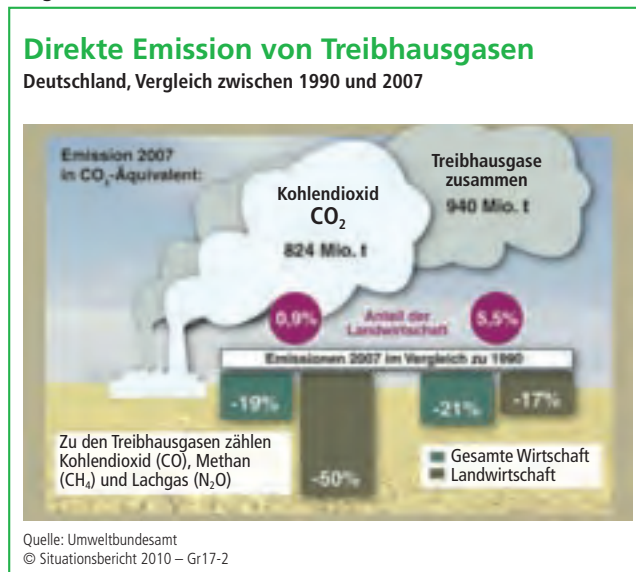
Direkte Emission von Treibhausgasen
Deutschland, Vergleich zwischen 1990 und 2007

Emission 2007 in $CO_2$-Äquivalent:

Kohlendioxid $CO_2$
824 Mio. t

Treibhausgase zusammen
940 Mio. t

0,9%
Anteil der Landwirtschaft
5,5%

Emissionen 2007 im Vergleich zu 1990

-19%
-50%
-21%
-17%

Zu den Treibhausgasen zählen Kohlendioxid (CO), Methan ($CH_4$) und Lachgas ($N_2O$)

Gesamte Wirtschaft
Landwirtschaft

Quelle: Umweltbundesamt
© Situationsbericht 2010 – Gr17-2